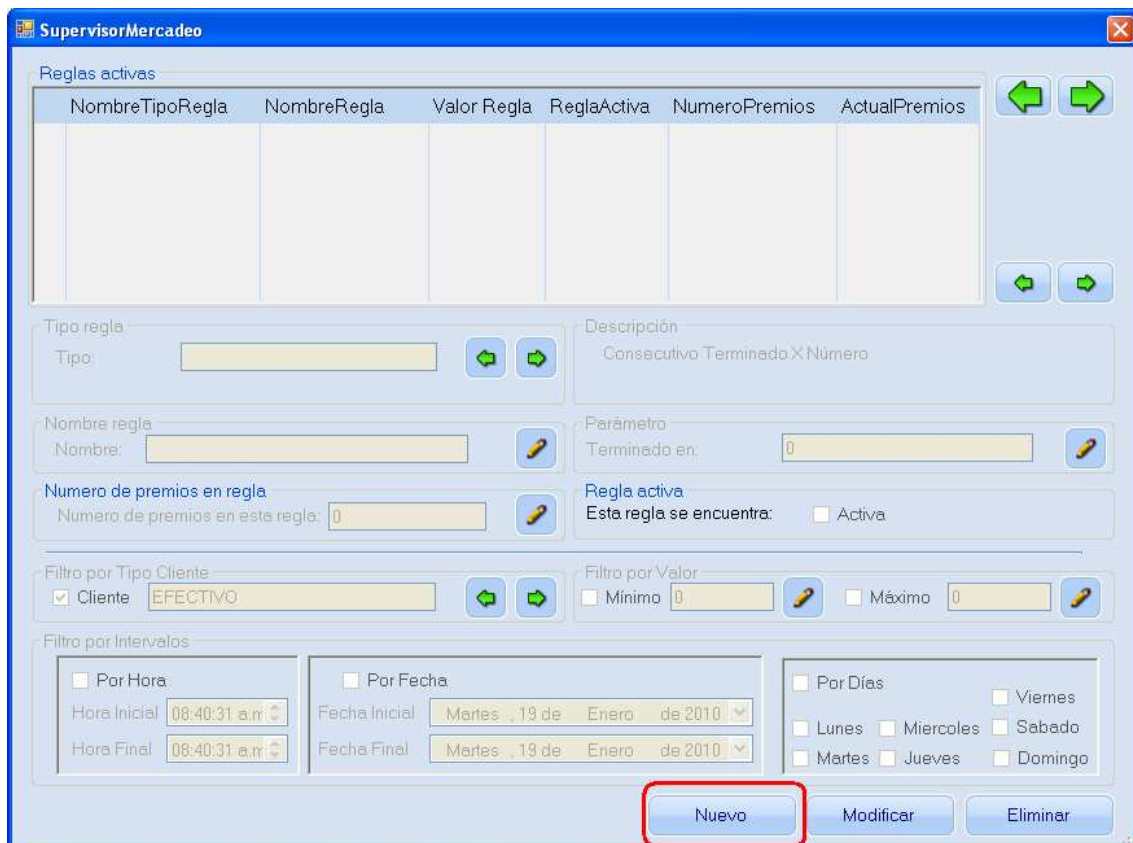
SupervisorMercadeo

Reglas activas

| NombreTipoRegla | NombreRegla | Valor Regla | ReglaActiva | NumeroPremios | ActualPremios |
|---|---|---|---|---|---|

Tipo regla
Tipo:

Descripción
Consecutivo Terminado X Número

Nombre regla
Nombre:

Parámetro
Terminado en: 0

Numero de premios en regla
Numero de premios en esta regla: 0

Regla activa
Esta regla se encuentra: Activa

Filtro por Tipo Cliente
Cliente EFECTIVO

Filtro por Valor
Mínimo 0
Máximo 0

Filtro por Intervalos
Por Hora
Hora Inicial 08:40:31 a.m
Hora Final 08:40:31 a.m

Por Fecha
Fecha Inicial Martes , 19 de Enero de 2010
Fecha Final Martes , 19 de Enero de 2010

Por Días
Viernes
Lunes Miercoles Sabado
Martes Jueves Domingo

Nuevo Modificar Eliminar